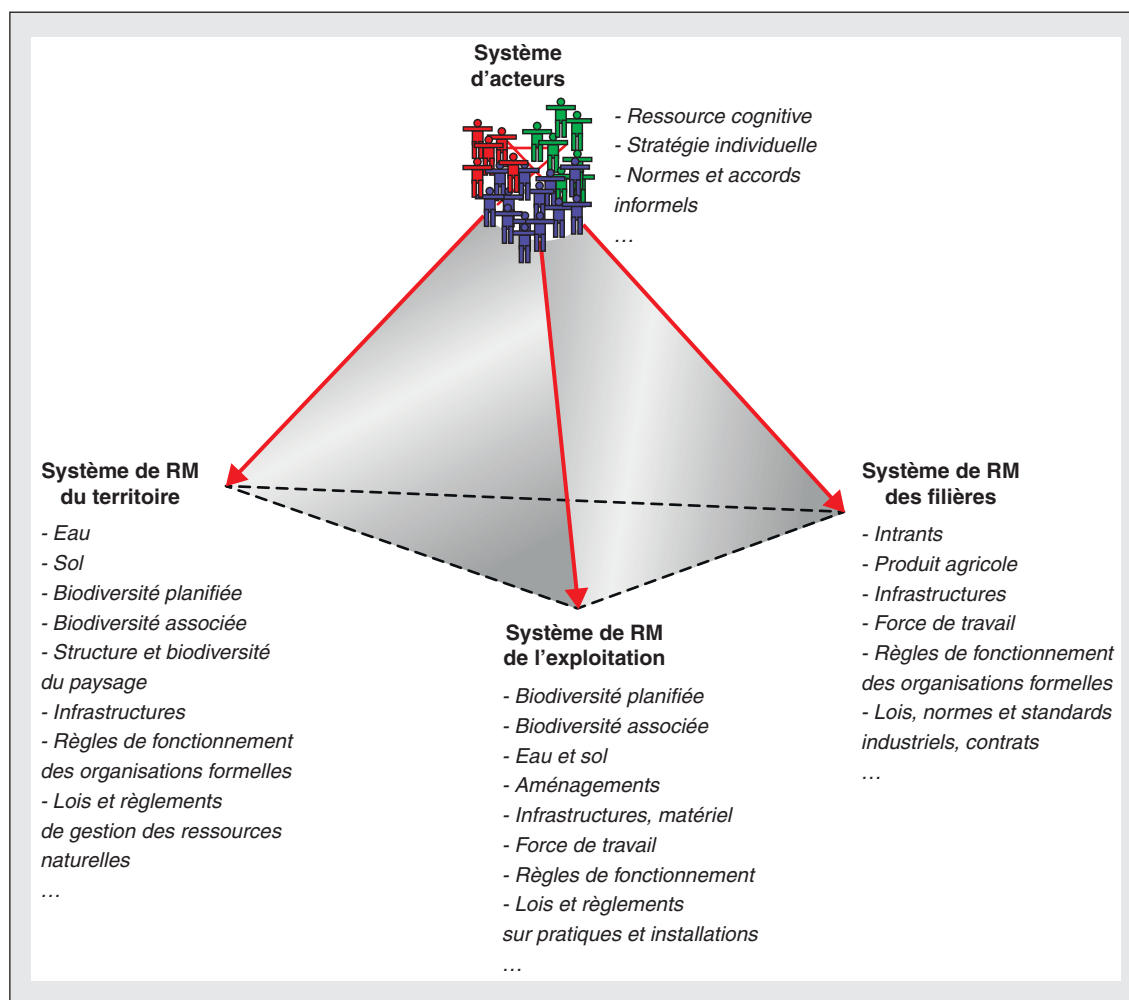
Système d'acteurs

- Ressource cognitive
- Stratégie individuelle
- Normes et accords informels
…

Système de RM du territoire

- Eau
- Sol
- Biodiversité planifiée
- Biodiversité associée
- Structure et biodiversité du paysage
- Infrastructures
- Règles de fonctionnement des organisations formelles
- Lois et règlements de gestion des ressources naturelles
…

Système de RM de l'exploitation

- Biodiversité planifiée
- Biodiversité associée
- Eau et sol
- Aménagements
- Infrastructures, matériel
- Force de travail
- Règles de fonctionnement
- Lois et règlements sur pratiques et installations
…

Système de RM des filières

- Intrants
- Produit agricole
- Infrastructures
- Force de travail
- Règles de fonctionnement des organisations formelles
- Lois, normes et standards industriels, contrats
…